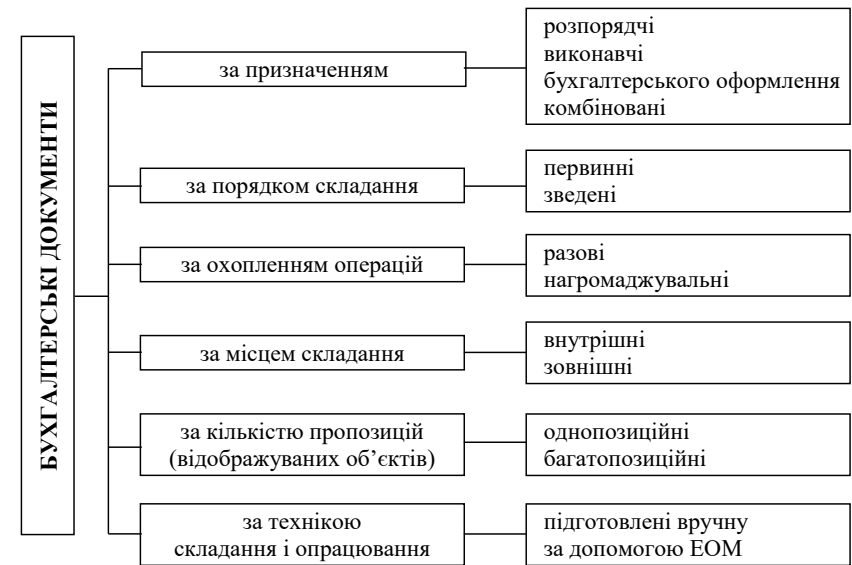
БУХГАЛТЕРСЬКІ ДОКУМЕНТИ

за призначенням

розпорядчі
виконавчі
бухгалтерського оформлення
комбіновані

за порядком складання

первинні
зведені

за охопленням операцій

разові
нагромаджувальні

за місцем складання

внутрішні
зовнішні

за кількістю пропозицій (відображуваних об'єктів)

однопозиційні
багатопозиційні

за технікою складання і опрацювання

підготовлені вручну
за допомогою ЕОМ